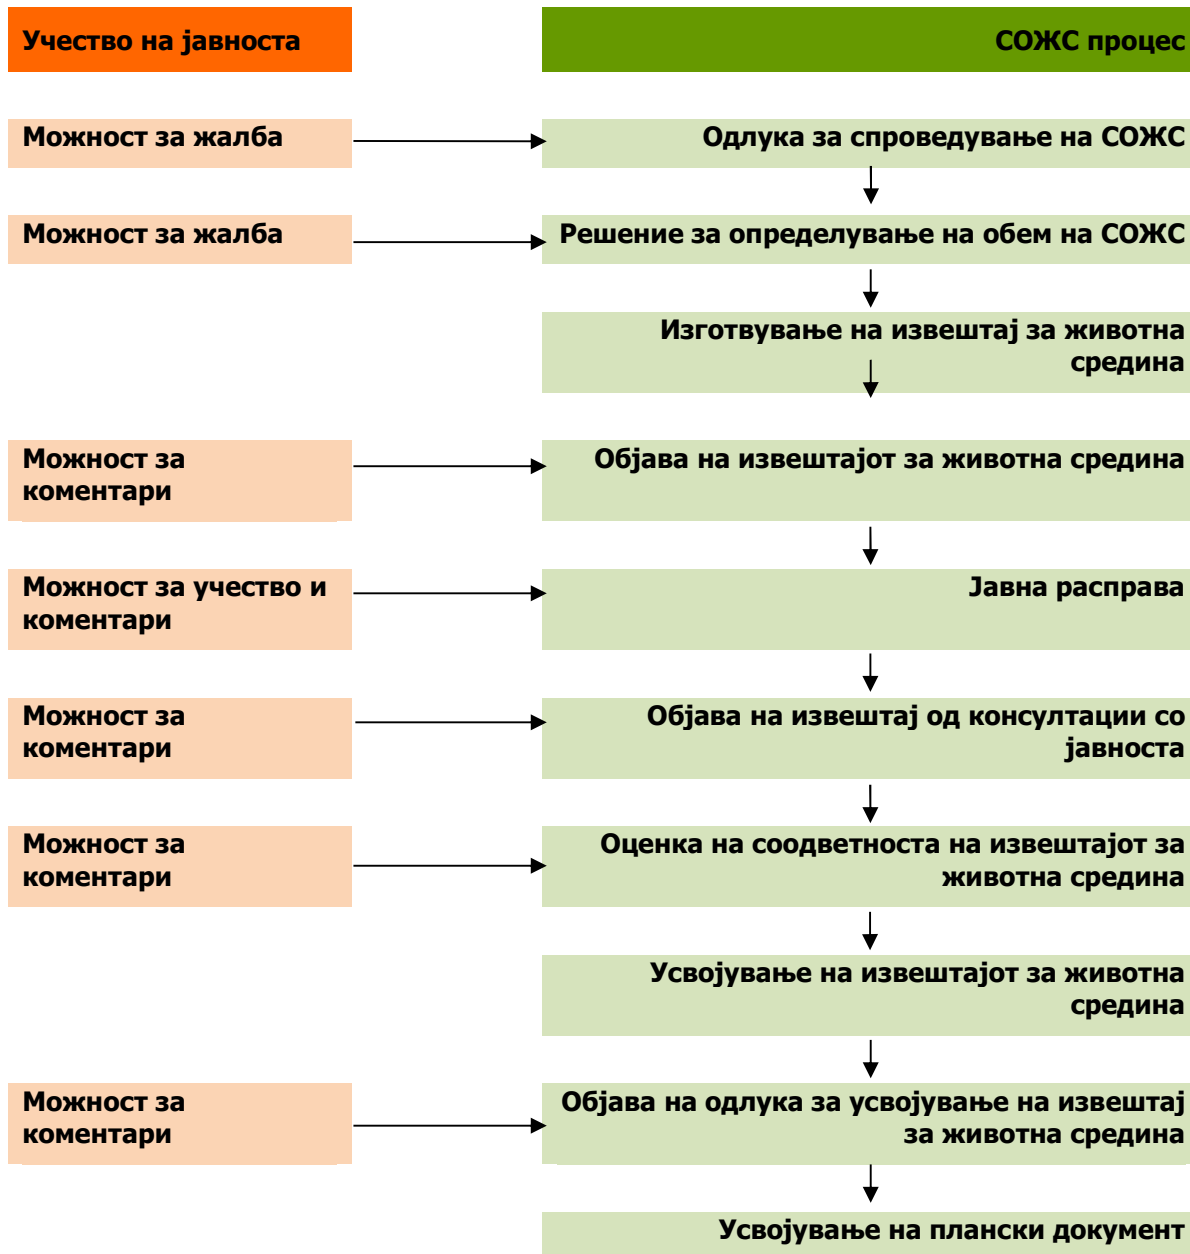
Учество на јавноста

СОЖС процес

Можност за жалба

Одлука за спроведување на СОЖС

Можност за жалба

Решение за определување на обем на СОЖС

Изготвување на извештај за животна средина

Можност за коментари

Објава на извештајот за животна средина

Можност за учество и коментари

Јавна расправа

Можност за коментари

Објава на извештај од консултации со јавноста

Можност за коментари

Оценка на соодветноста на извештајот за животна средина

Усвојување на извештајот за животна средина

Можност за коментари

Објава на одлука за усвојување на извештај за животна средина

Усвојување на плански документ